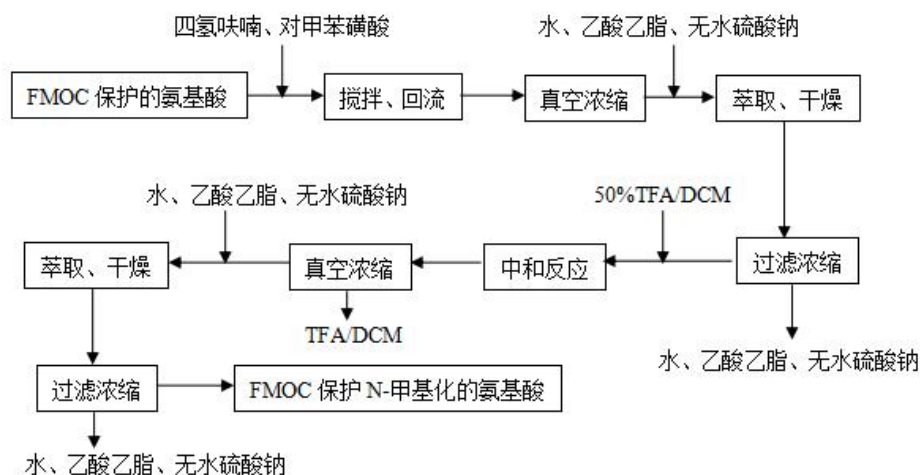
四氢呋喃、对甲苯磺酸

FMOC 保护的氨基酸

搅拌、回流

真空浓缩

水、乙酸乙脂、无水硫酸钠

萃取、干燥

50%TFA/DCM

过滤浓缩

水、乙酸乙脂、无水硫酸钠

中和反应

真空浓缩

TFA/DCM

水、乙酸乙脂、无水硫酸钠

萃取、干燥

过滤浓缩

FMOC 保护 N-甲基化的氨基酸

水、乙酸乙脂、无水硫酸钠